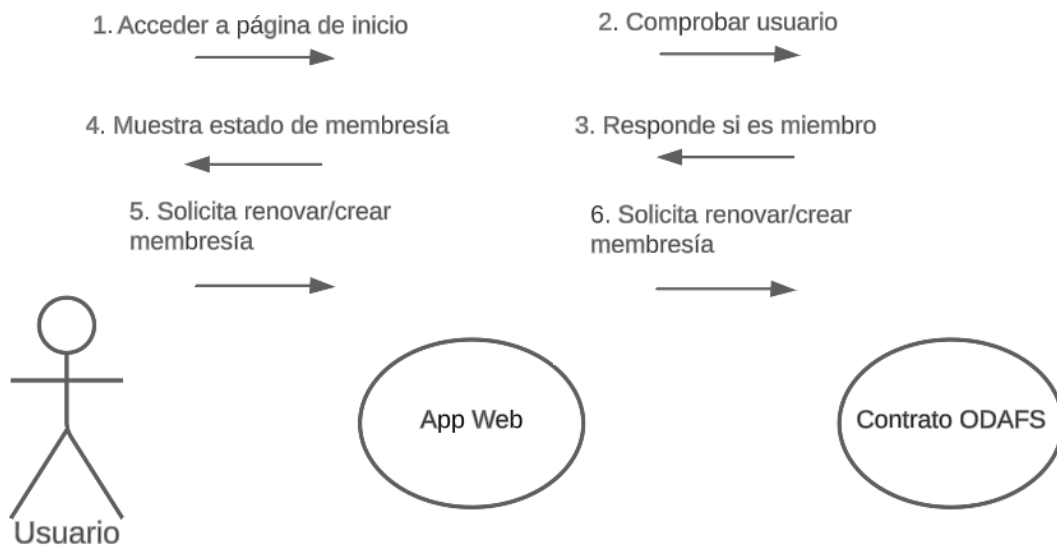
1. Acceder a página de inicio

2. Comprobar usuario

4. Muestra estado de membresía

3. Responde si es miembro

5. Solicita renovar/crear membresía

6. Solicita renovar/crear membresía

App Web

Contrato ODAFS

Usuario